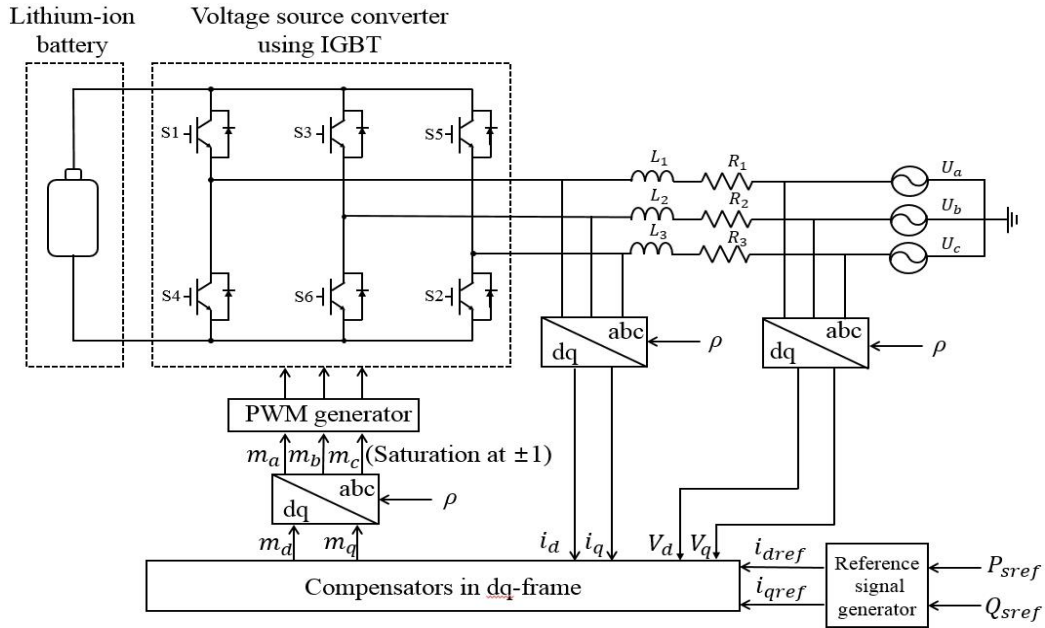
Lithium-ion battery

Voltage source converter using IGBT

S1
S3
S5
S4
S6
S2

$L_1$
$R_1$
$L_2$
$R_2$
$L_3$
$R_3$

$U_a$
$U_b$
$U_c$

abc
dq
$\rho$

abc
dq
$\rho$

PWM generator

$m_a$ $m_b$ $m_c$ (Saturation at $\pm 1$)

abc
dq
$\rho$

$m_d$ $m_q$

$i_d$ $i_q$ $V_d$ $V_q$ $i_{dref}$ $i_{qref}$

Compensators in dq-frame

Reference signal generator

$P_{sref}$
$Q_{sref}$